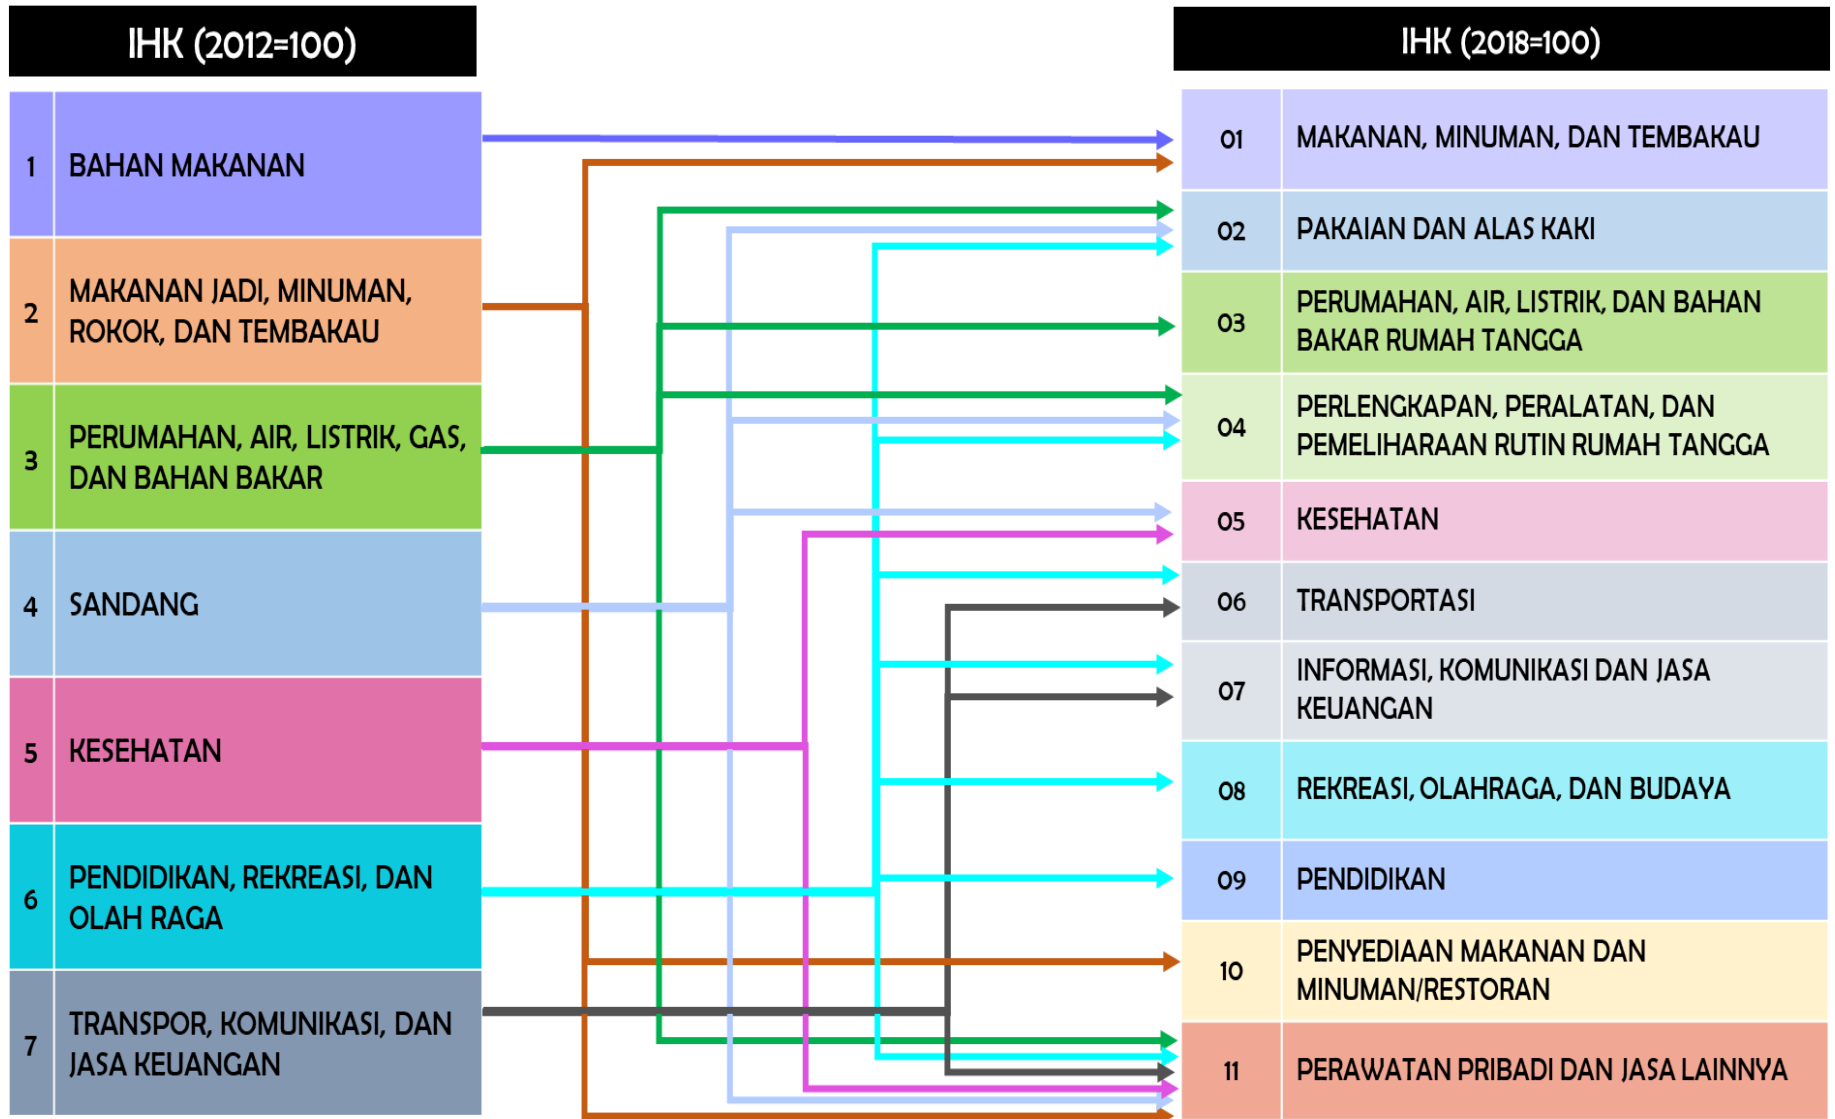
IHK (2012=100)

| | |
|---|---|
| 1 | BAHAN MAKANAN |
| 2 | MAKANAN JADI, MINUMAN, ROKOK, DAN TEMBAKAU |
| 3 | PERUMAHAN, AIR, LISTRIK, GAS, DAN BAHAN BAKAR |
| 4 | SANDANG |
| 5 | KESEHATAN |
| 6 | PENDIDIKAN, REKREASI, DAN OLAH RAGA |
| 7 | TRANSPOR, KOMUNIKASI, DAN JASA KEUANGAN |

IHK (2018=100)

| | |
|---|---|
| 01 | MAKANAN, MINUMAN, DAN TEMBAKAU |
| 02 | PAKAIAN DAN ALAS KAKI |
| 03 | PERUMAHAN, AIR, LISTRIK, DAN BAHAN BAKAR RUMAH TANGGA |
| 04 | PERLENGKAPAN, PERALATAN, DAN PEMELIHARAAN RUTIN RUMAH TANGGA |
| 05 | KESEHATAN |
| 06 | TRANSPORTASI |
| 07 | INFORMASI, KOMUNIKASI DAN JASA KEUANGAN |
| 08 | REKREASI, OLAHRAGA, DAN BUDAYA |
| 09 | PENDIDIKAN |
| 10 | PENYEDIAAN MAKANAN DAN MINUMAN/RESTORAN |
| 11 | PERAWATAN PRIBADI DAN JASA LAINNYA |